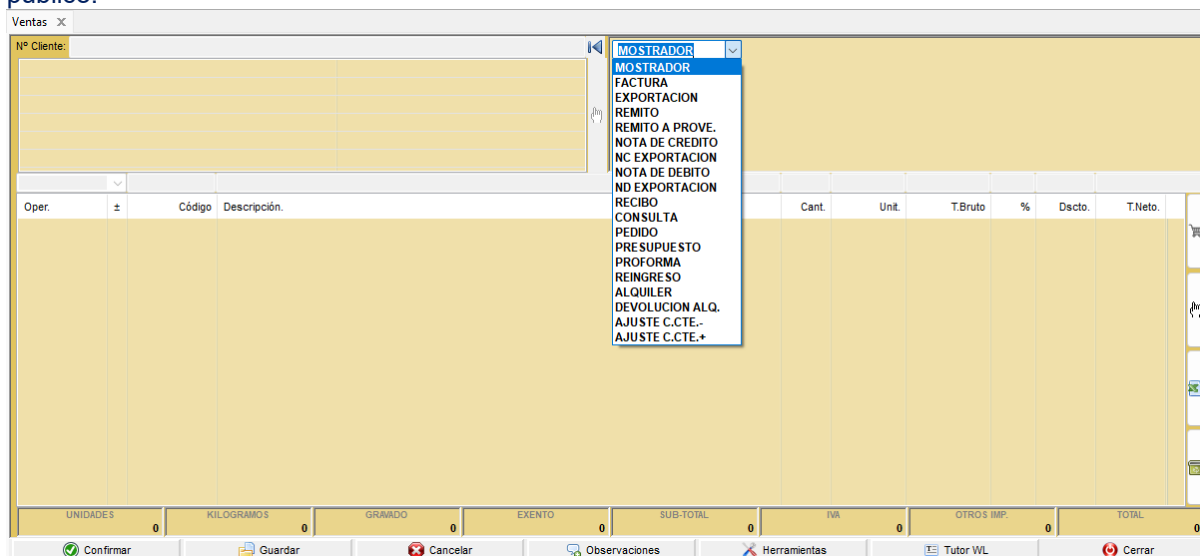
Ventas

Nº Cliente:

MOSTRADOR

MOSTRADOR
FACTURA
EXPORTACION
REMITO
REMITO A PROVE.
NOTA DE CREDITO
NC EXPORTACION
NOTA DE DEBITO
ND EXPORTACION
RECIBO
CONSULTA
PEDIDO
PRESUPUESTO
PROFORMA
REINGRESO
ALQUILER
DEVOLUCION ALQ.
AJUSTE C.CTE.-
AJUSTE C.CTE.+

| Oper. | ± | Código | Descripción. | Cant. | Unit. | T.Bruto | % | Dscto. | T.Neto. |
|---|---|---|---|---|---|---|---|---|---|

| UNIDADES | KILOGRAMOS | GRAVADO | EXENTO | SUB-TOTAL | IVA | OTROS IMP. | TOTAL |
|---|---|---|---|---|---|---|---|
| 0 | 0 | 0 | 0 | 0 | 0 | 0 | 0 |

Confirmar Guardar Cancelar Observaciones Herramientas Tutor WL Cerrar